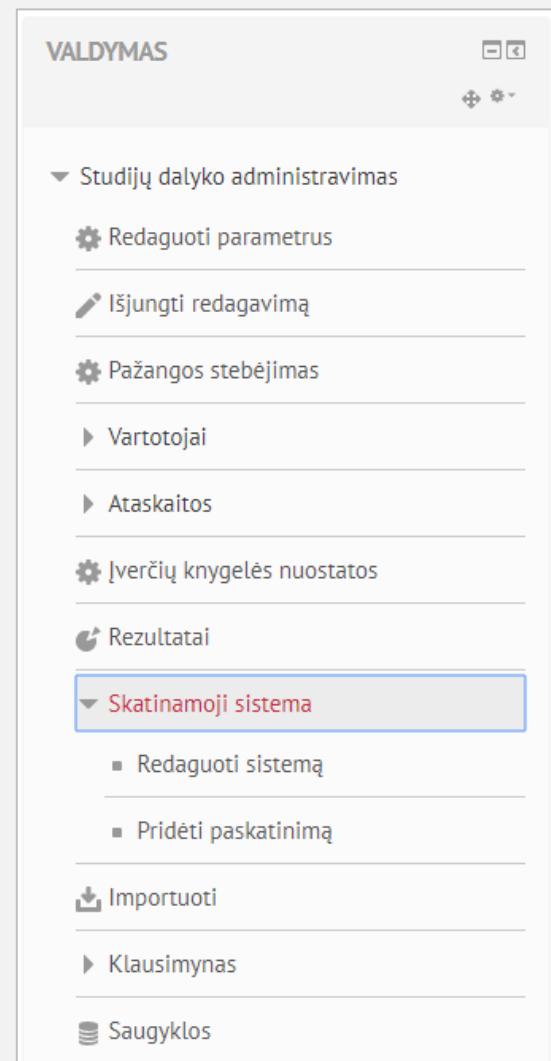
VALDYMAS

Studijų dalyko administravimas

Redaguoti parametrus

Išjungti redagavimą

Pažangos stebėjimas

Vartotojai

Ataskaitos

Įverčių knygelės nuostatos

Rezultatai

Skatinamoji sistema

Redaguoti sistemą

Pridėti paskatinimą

Importuoti

Klausimynas

Saugyklos